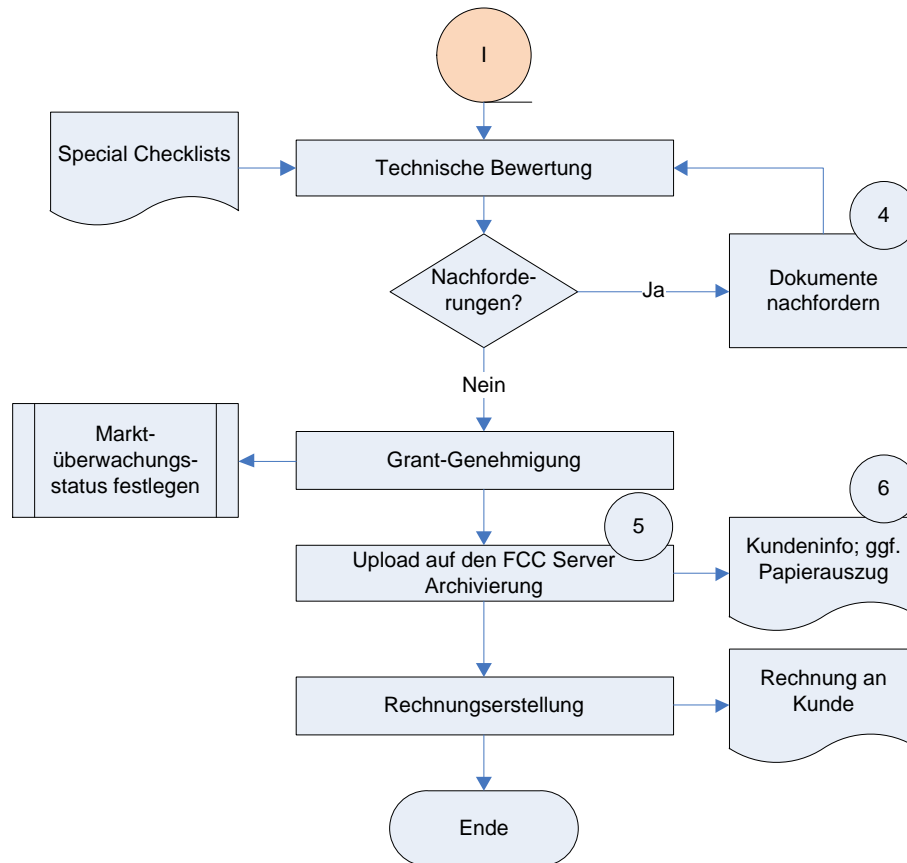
I

Special Checklists

Technische Bewertung

4

Nachforderungen?

Ja

Dokumente nachfordern

Nein

Marktüberwachungsstatus festlegen

Grant-Genehmigung

6

5

Upload auf den FCC Server Archivierung

Kundeninfo; ggf. Papierauszug

Rechnungserstellung

Rechnung an Kunde

Ende